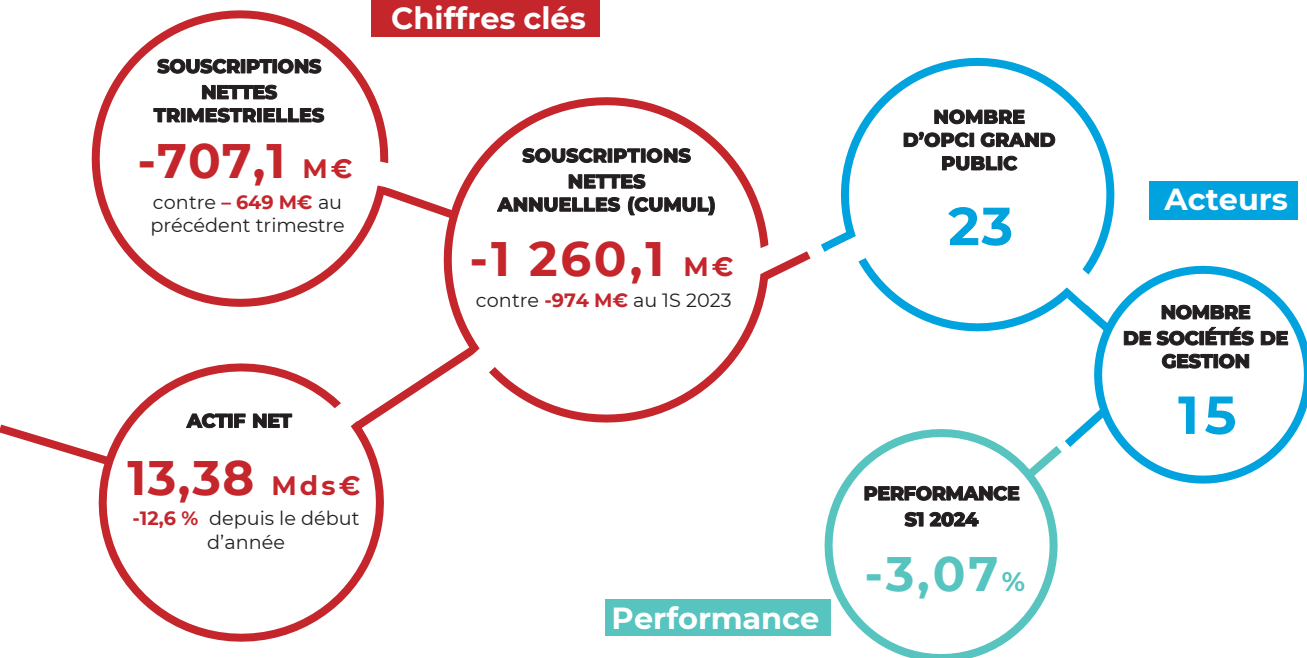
Chiffres clés

SOUSCRIPTIONS NETTES TRIMESTRIELLES

-707,1 M€

contre – 649 M€ au précédent trimestre

SOUSCRIPTIONS NETTES ANNUELLES (CUMUL)

-1 260,1 M€

contre -974 M€ au 1S 2023

ACTIF NET

13,38 Mds€

-12,6 % depuis le début d'année

NOMBRE D'OPCI GRAND PUBLIC

23

Acteurs

NOMBRE DE SOCIÉTÉS DE GESTION

15

PERFORMANCE S1 2024

-3,07%

Performance